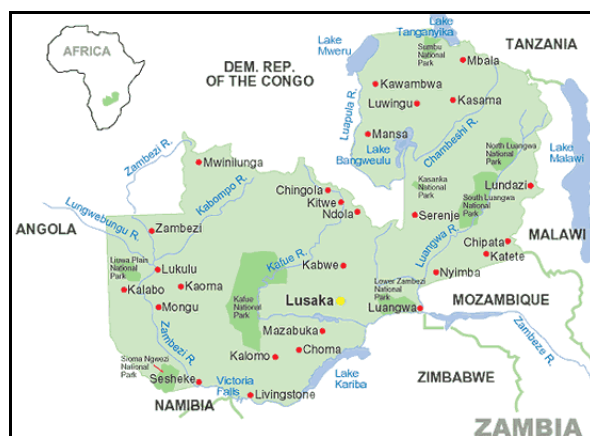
AFRICA

Lake Tanganyika

TANZANIA

Lake Mweru

Sumbu National Park

Mbala

DEM. REP. OF THE CONGO

Kawambwa

Luwingu

Kasama

Luapula R.

Mansa

Chambeshi R.

Lake Bangweulu

North Luangwa National Park

Lake Malawi

Zambezi R.

Mwinilunga

Kabompo R.

Chingola

Kitwe

Ndola

Kasanka National Park

Lundazi

South Luangwa National Park

Serenje

Lungwebungu R.

ANGOLA

Zambezi

Luangwa R.

MALAWI

Chipata

Katete

Liuwa Plain National Park

Kafue R.

Kabwe

Nyimba

Lukulu

Kalabo

Kaoma

Kafue National Park

Lusaka

Lower Zambezi National Park

Mongu

Luangwa

MOZAMBIQUE

Zambezi R.

Mazabuka

Kalomo

Choma

Zambeze R.

Sioma Ngwezi National Park

Sesheke

Victoria Falls

Lake Kariba

ZIMBABWE

NAMIBIA

Livingstone

ZAMBIA